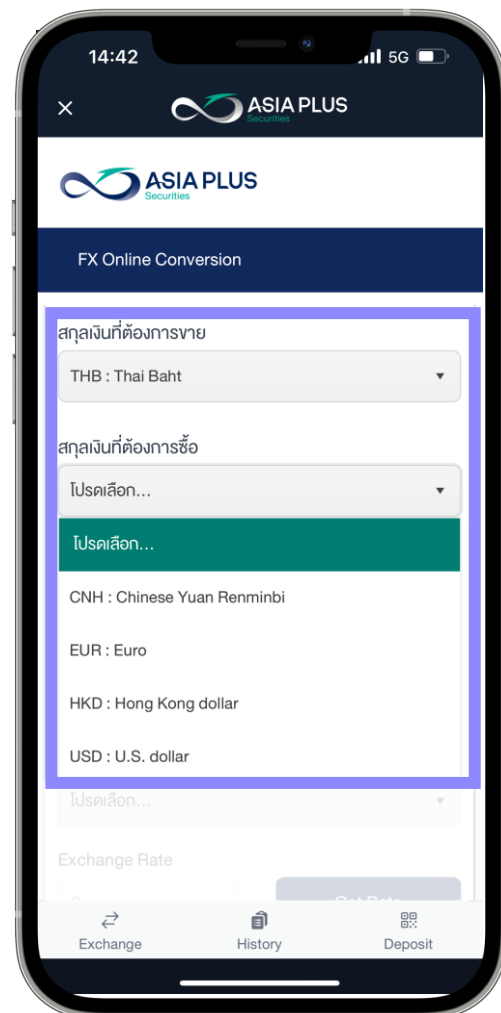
14:42 5G

ASIA PLUS Securities

ASIA PLUS Securities

FX Online Conversion

สกุลเงินที่ต้องการขาย

THB : Thai Baht

สกุลเงินที่ต้องการซื้อ

โปรดเลือก...

โปรดเลือก...

CNH : Chinese Yuan Renminbi

EUR : Euro

HKD : Hong Kong dollar

USD : U.S. dollar

โปรดเลือก...

Exchange Rate

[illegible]

Exchange History Deposit